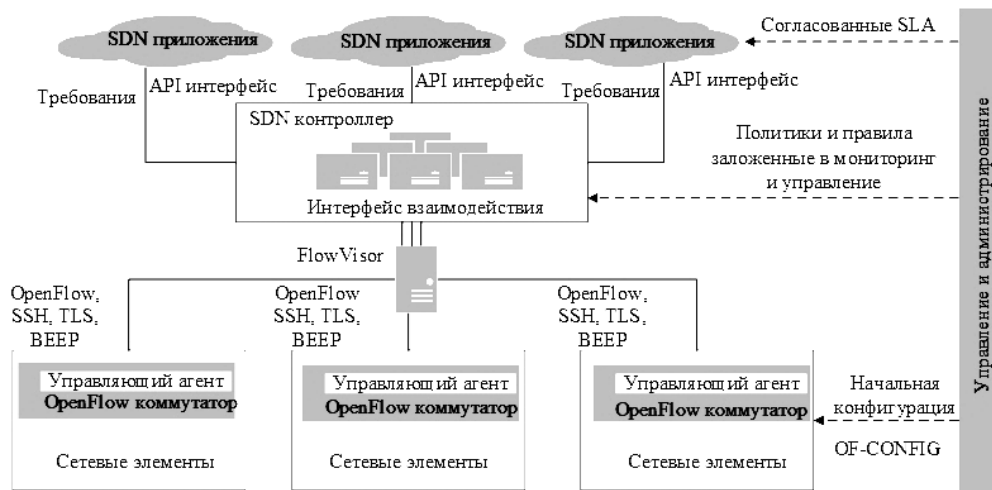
SDN приложения
SDN приложения
SDN приложения
Согласованные SLA

Требования
API интерфейс
Требования
API интерфейс
Требования
API интерфейс

SDN контроллер
Политики и правила заложенные в мониторинг и управление
Интерфейс взаимодействия

FlowVisor

OpenFlow, SSH, TLS, BEEP
OpenFlow SSH, TLS, BEEP
OpenFlow, SSH, TLS, BEEP

Управляющий агент
OpenFlow коммутатор
Сетевые элементы

Управляющий агент
OpenFlow коммутатор
Сетевые элементы

Управляющий агент
OpenFlow коммутатор
Сетевые элементы

Начальная конфигурация
OF-CONFIG

Управление и администрирование